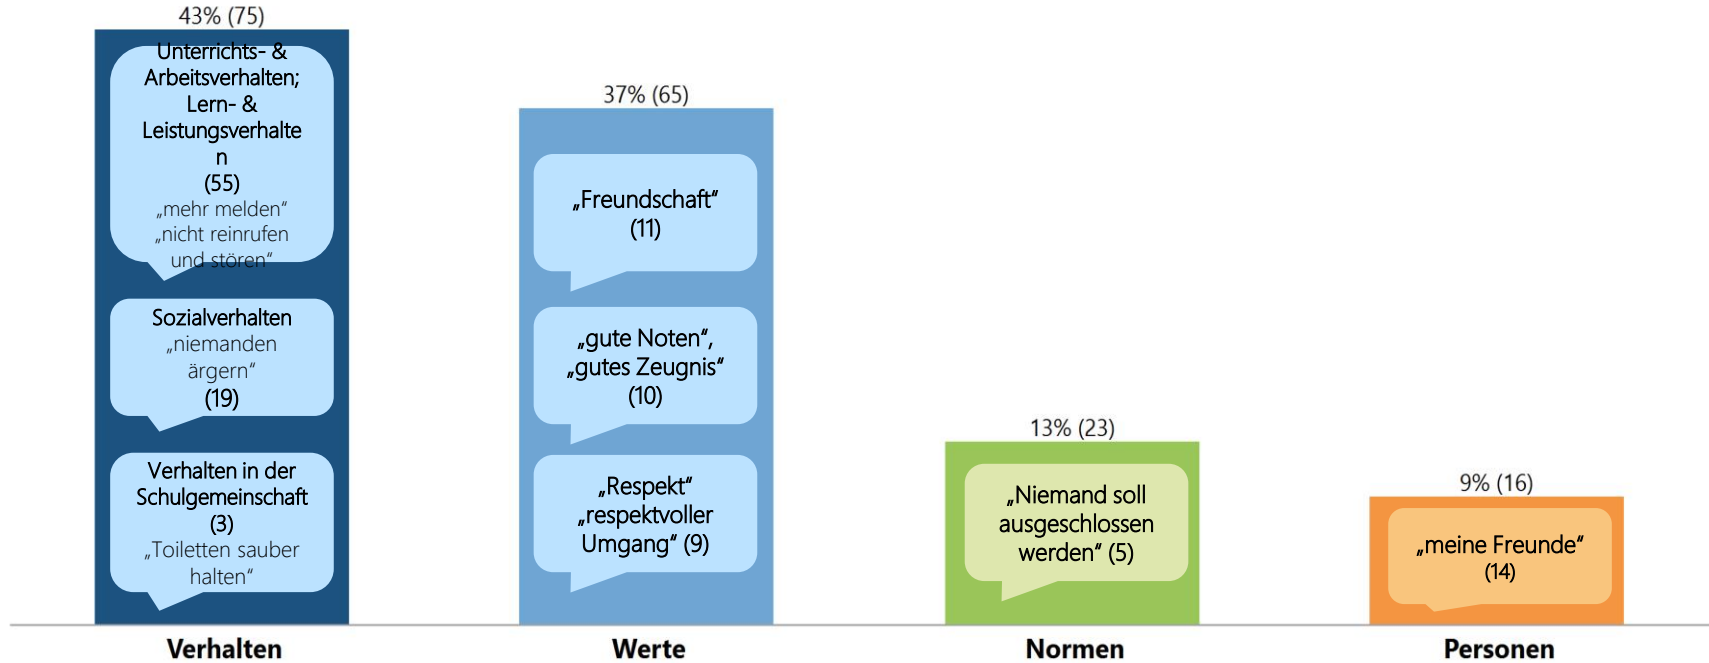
43% (75)

Unterrichts- & Arbeitsverhalten; Lern- & Leistungsverhalte n (55)
„mehr melden“
„nicht reinrufen und stören“

Sozialverhalten
„niemanden ärgern“
(19)

Verhalten in der Schulgemeinschaft (3)
„Toiletten sauber halten“

37% (65)

„Freundschaft“ (11)

„gute Noten“, „gutes Zeugnis“ (10)

„Respekt“ „respektvoller Umgang“ (9)

13% (23)

„Niemand soll ausgeschlossen werden“ (5)

9% (16)

„meine Freunde“ (14)

Verhalten

Werte

Normen

Personen